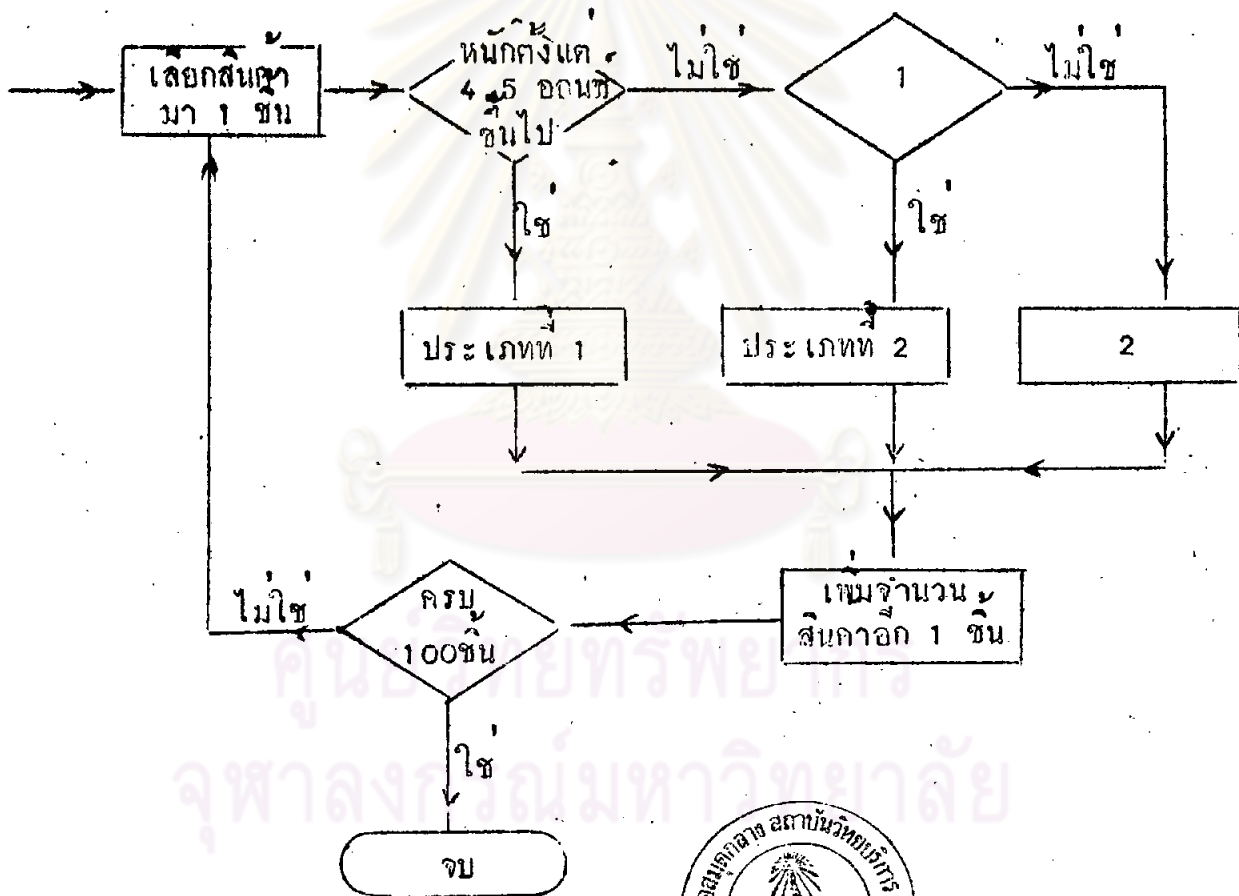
เลือกสินค้ามา 1 ชิ้น

หนักตั้งแต่ 4.5 ออนซ์ขึ้นไป

ไม่ใช่

1

ไม่ใช่

ใช่

ใช่

ประเภทที่ 1

ประเภทที่ 2

2

เพิ่มจำนวนสินค้าอีก 1 ชิ้น

ครบ 100ชิ้น

ไม่ใช่

ใช่

จบ

ศูนย์วิทยทรัพยากร
จุฬาลงกรณ์มหาวิทยาลัย

หอสมุดกลาง สถาบันวิทยบริการ